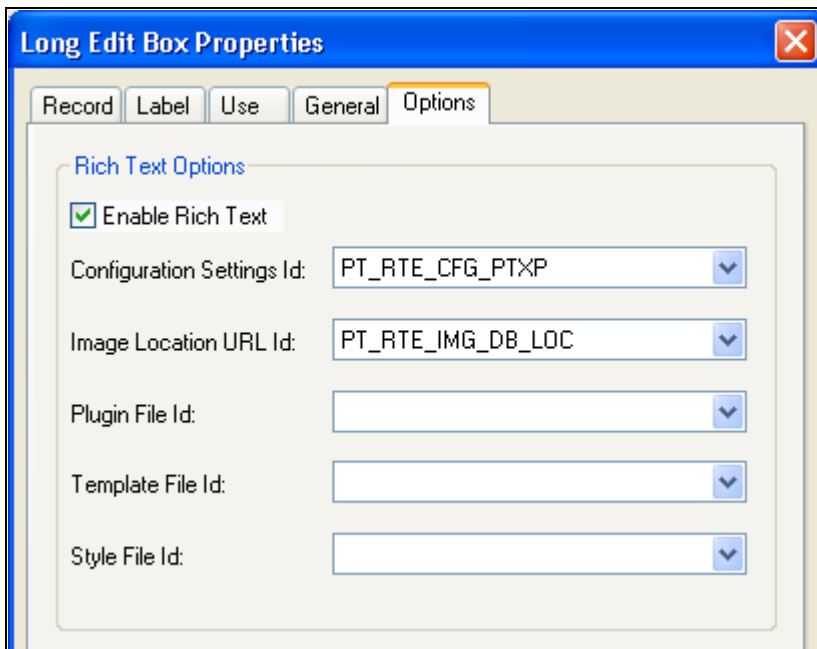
Long Edit Box Properties

Record Label Use General Options

Rich Text Options

Enable Rich Text

Configuration Settings Id: PT_RTE_CFG_PTXP

Image Location URL Id: PT_RTE_IMG_DB_LOC

Plugin File Id:

Template File Id:

Style File Id: